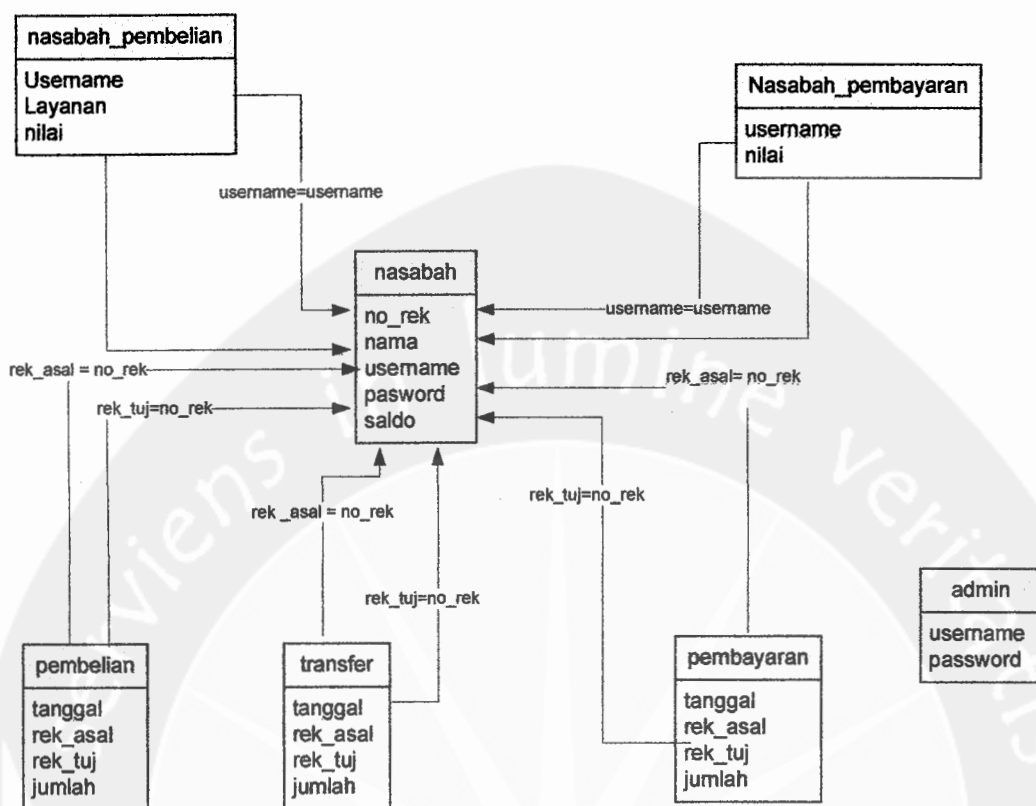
nasabah_pembelian

Usemame
Layanan
nilai

Nasabah_pembayaran

username
nilai

usemame=usemame

nasabah

no_rek
nama
usemame
pasword
saldo

usemame=usemame

rek_asal = no_rek

rek_asal= no_rek

rek_tuj=no_rek

rek _asal = no_rek

rek_tuj=no_rek

rek_tuj=no_rek

admin

usemame
password

pembelian

tanggal
rek_asal
rek_tuj
jumlah

transfer

tanggal
rek_asal
rek_tuj
jumlah

pembayaran

tanggal
rek_asal
rek_tuj
jumlah